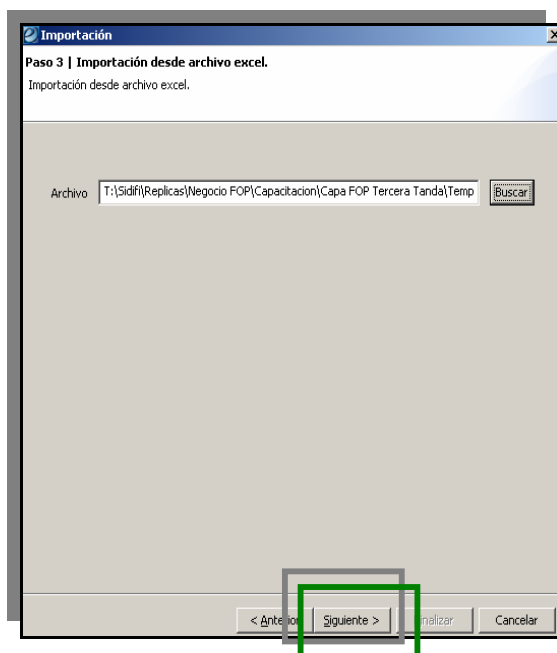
Importación

Paso 3 | Importación desde archivo excel.

Importación desde archivo excel.

Archivo T:\Sidifi\Replicas\Negocio FOP\Capacitacion\Capa FOP Tercera Tanda\Temp

Buscar

< Ante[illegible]

Siguiente >

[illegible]nalizar

Cancelar